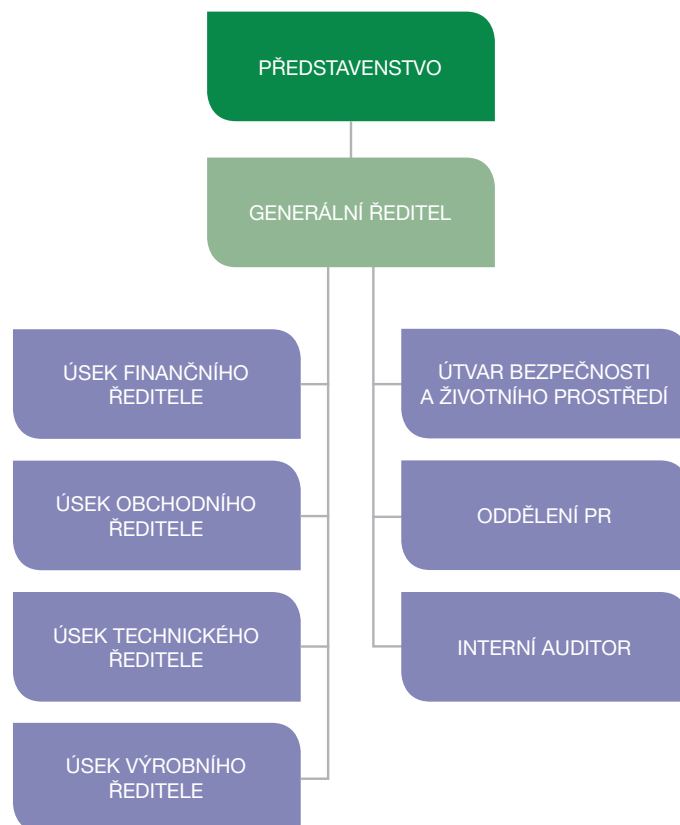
PŘEDSTAVENSTVO

GENERÁLNÍ ŘEDITEL

ÚSEK FINANČNÍHO ŘEDITELE

ÚSEK OBCHODNÍHO ŘEDITELE

ÚSEK TECHNICKÉHO ŘEDITELE

ÚSEK VÝROBNÍHO ŘEDITELE

ÚTVAR BEZPEČNOSTI A ŽIVOTNÍHO PROSTŘEDÍ

ODDĚLENÍ PR

INTERNÍ AUDITOR